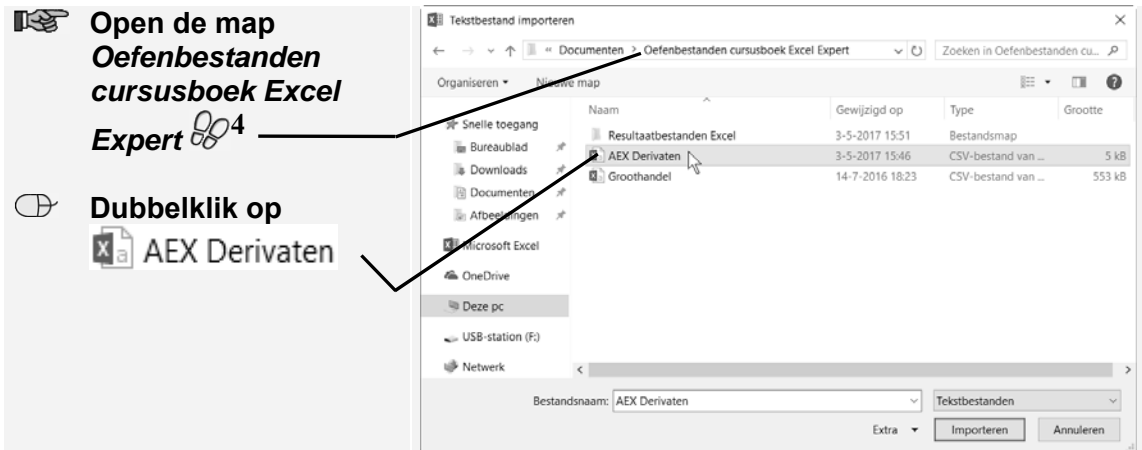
Open de map *Oefenbestanden cursusboek Excel Expert* 4

Dubbelklik op AEX Derivaten

Tekstbestand importeren

« Documenten > Oefenbestanden cursusboek Excel Expert

Zoeken in Oefenbestanden cu...

Organiseren ▾ Nieuwe map

Snelle toegang
Bureaublad
Downloads
Documenten
Afbeeldingen
Microsoft Excel
OneDrive
Deze pc
USB-station (F:)
Netwerk

| Naam | Gewijzigd op | Type | Grootte |
|---|---|---|---|
| Resultaatbestanden Excel | 3-5-2017 15:51 | Bestandsmap | |
| AEX Derivaten | 3-5-2017 15:46 | CSV-bestand van ... | 5 kB |
| Groothandel | 14-7-2016 18:23 | CSV-bestand van ... | 553 kB |

Bestandsnaam: AEX Derivaten

Tekstbestanden

Extra ▾ Importeren Annuleren